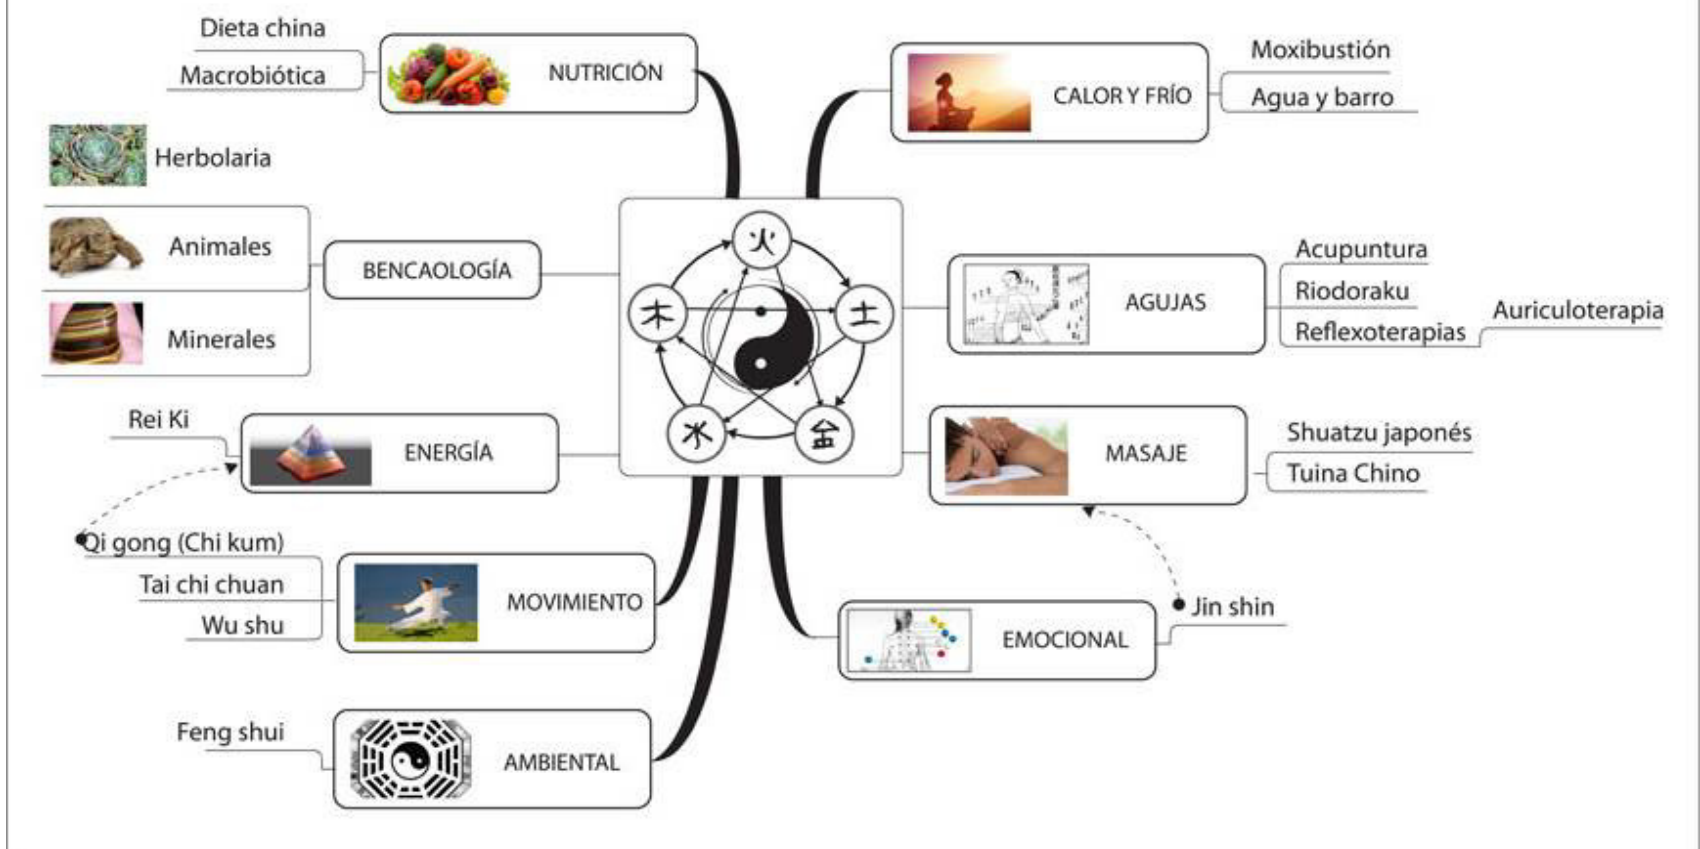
Dieta china
Macrobiótica
NUTRICIÓN

Herbolaria

Animales
Minerales
BENCAOLOGÍA

Rei Ki
ENERGÍA

Qi gong (Chi kum)
Tai chi chuan
Wu shu
MOVIMIENTO

Feng shui
AMBIENTAL

火
木
土
水
金

CALOR Y FRÍO
Moxibustión
Agua y barro

AGUJAS
Acupuntura
Riodoraku
Reflexoterapias
Auriculoterapia

MASAJE
Shuatzu japonés
Tuina Chino

EMOCIONAL
Jin shin